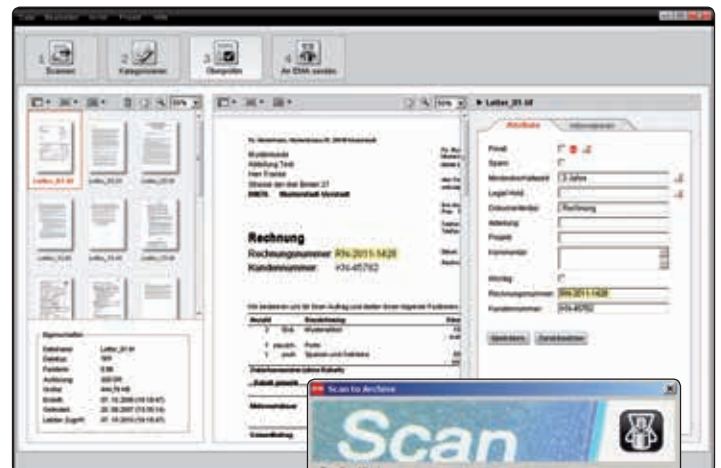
1. Scannen
2. Kategorisieren
3. Überprüfen
4. An ENA senden

Letter_01.tif

Rechnung
Rechnungsnummer RN-2011-1428
Kundennummer KN-45782

Attribute
Privat
Spam
Rechnungsnummer RN-2011-1428
Kundennummer KN-45782

Scan to Archive
Scan